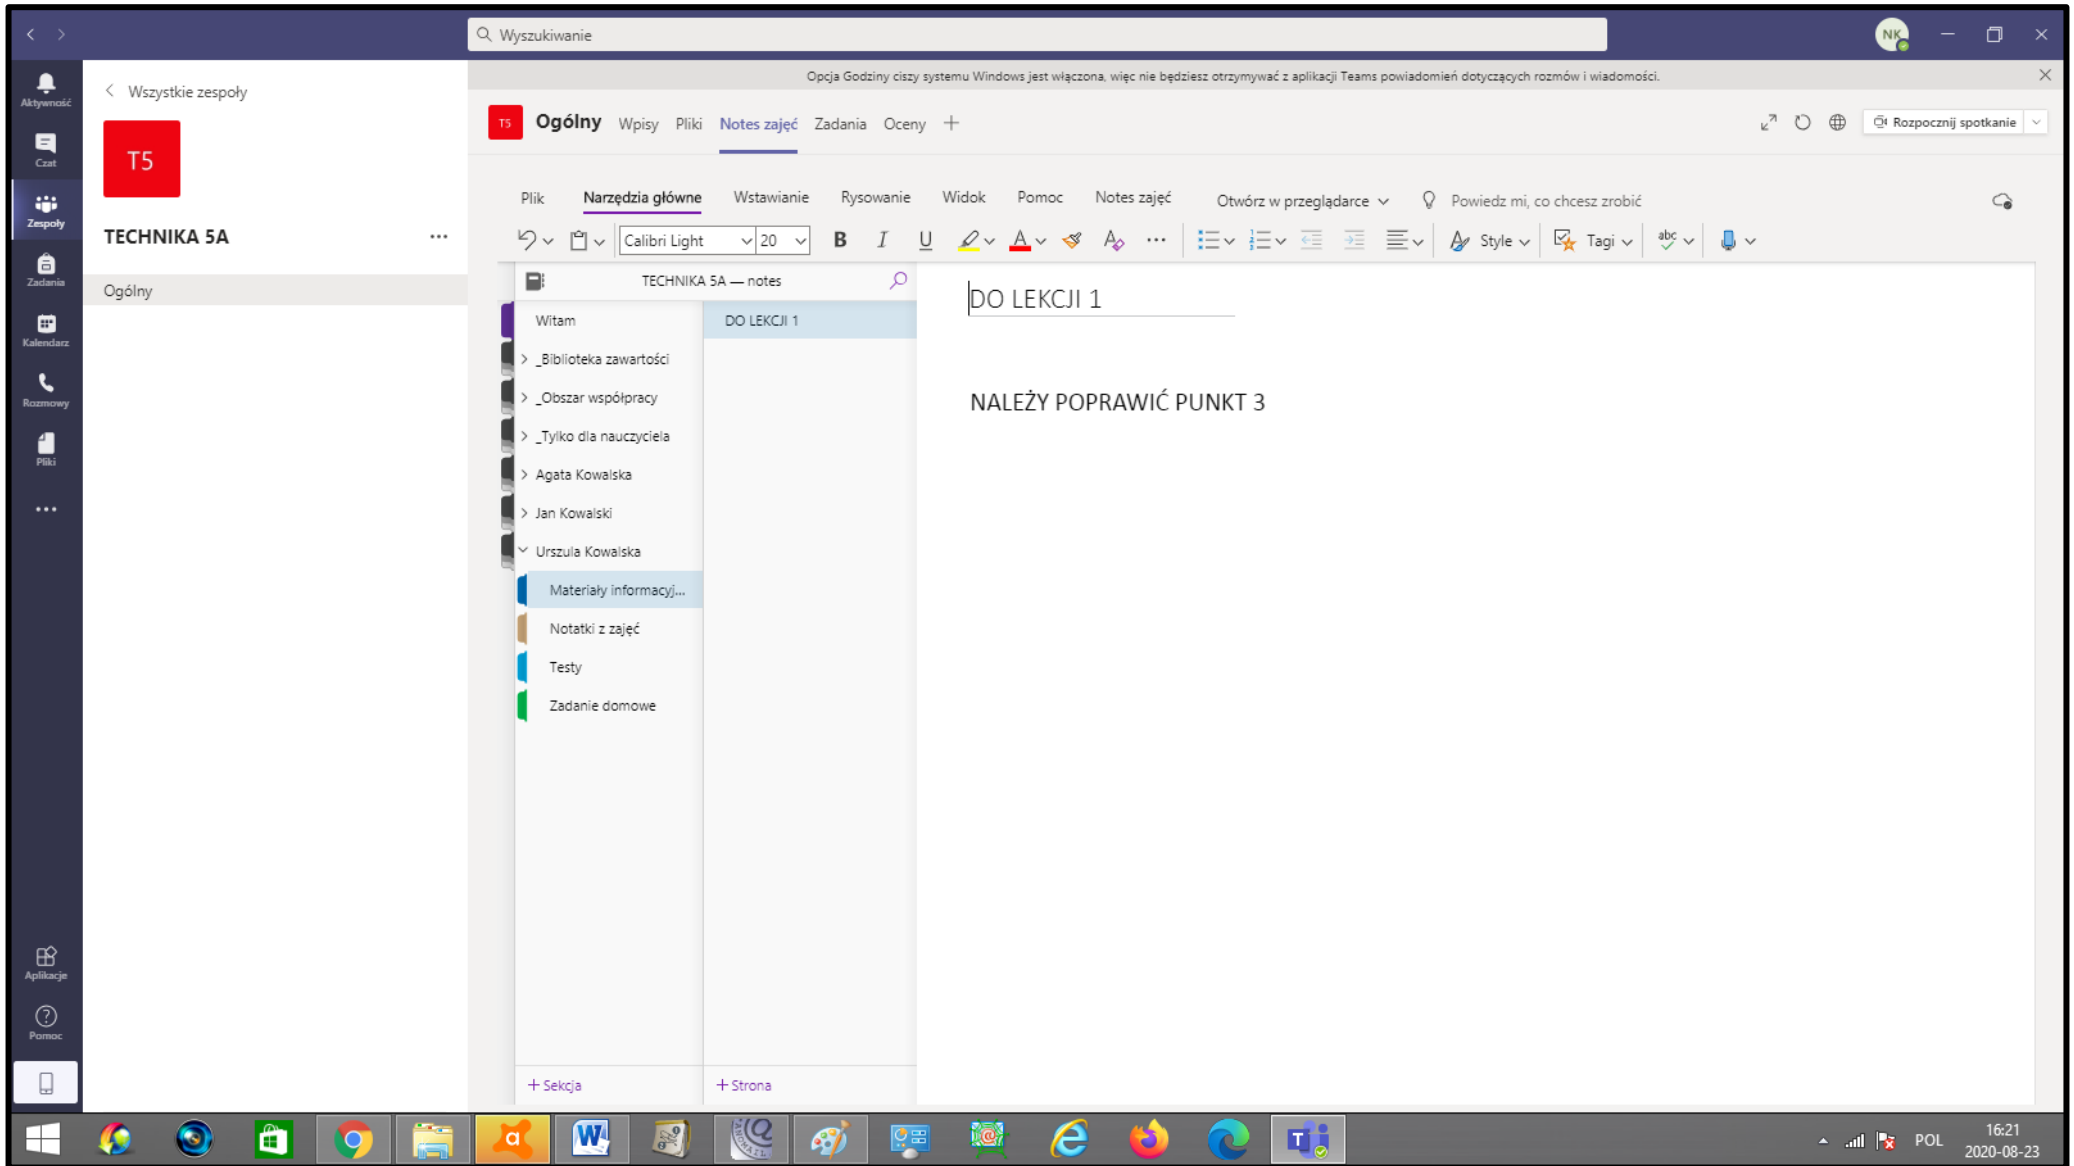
Wyszukiwanie

NK

Aktywność
Czat
Zespoły
Zadania
Kalendarz
Rozmowy
Pliki
...
Aplikacje
Pomoc

Wszystkie zespoły

T5

TECHNIKA 5A ...

Ogólny

Opcja Godziny ciszy systemu Windows jest włączona, więc nie będziesz otrzymywać z aplikacji Teams powiadomień dotyczących rozmów i wiadomości.

T5 Ogólny Wpisy Pliki Notes zajęć Zadania Oceny +

Rozpocznij spotkanie

Plik Narzędzia główne Wstawianie Rysowanie Widok Pomoc Notes zajęć Otwórz w przeglądarce Powiedz mi, co chcesz zrobić

Calibri Light 20 B I U ... Style Tagi abc

TECHNIKA 5A — notes

Witam
_Biblioteka zawartości
_Obszar współpracy
_Tylko dla nauczyciela
Agata Kowalska
Jan Kowalski
Urszula Kowalska
Materiały informacyj...
Notatki z zajęć
Testy
Zadanie domowe

DO LEKCJI 1

+ Sekcja
+ Strona

DO LEKCJI 1

NALEŻY POPRAWIĆ PUNKT 3

POL 16:21 2020-08-23